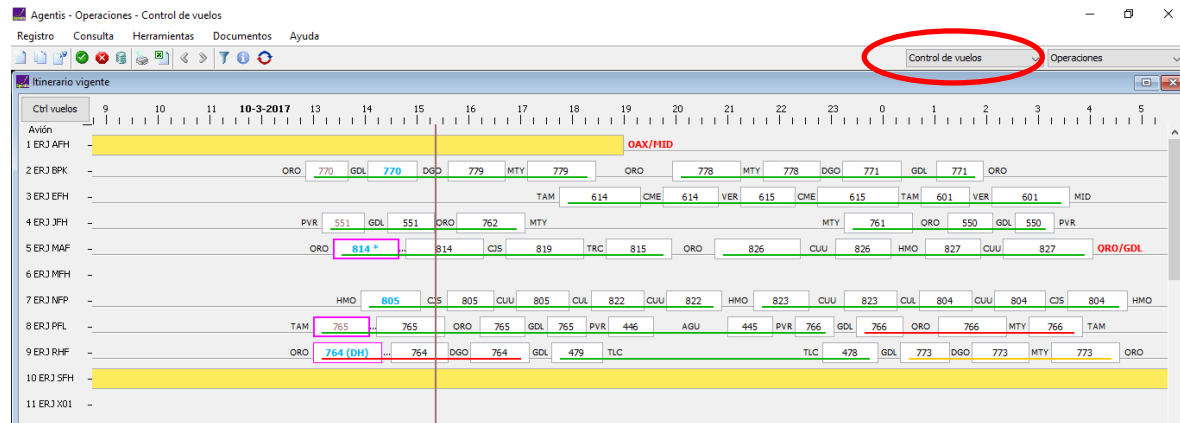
Agentis - Operaciones - Control de vuelos

Registro Consulta Herramientas Documentos Ayuda

Control de vuelos Operaciones

Itinerario vigente

Ctrl vuelos 9 10 11 10-3-2017 13 14 15 16 17 18 19 20 21 22 23 0 1 2 3 4 5

Avión

1 ERJ AFH – OAX/MID

2 ERJ BPK – ORO 770 GDL 770 DGO 779 MTY 779 ORO 778 MTY 778 DGO 771 GDL 771 ORO

3 ERJ EFH – TAM 614 CME 614 VER 615 CME 615 TAM 601 VER 601 MID

4 ERJ JFH – PVR 551 GDL 551 ORO 762 MTY MTY 761 ORO 550 GDL 550 PVR

5 ERJ MAF – ORO 814 * ... 814 CJS 819 TRC 815 ORO 826 CUU 826 HMO 827 CUU 827 ORO/GDL

6 ERJ MFH –

7 ERJ NFP – HMO 805 CJS 805 CUU 805 CUL 822 CUU 822 HMO 823 CUU 823 CUL 804 CUU 804 CJS 804 HMO

8 ERJ PFL – TAM 765 ... 765 ORO 765 GDL 765 PVR 446 AGU 445 PVR 766 GDL 766 ORO 766 MTY 766 TAM

9 ERJ RHF – ORO 764 (DH) ... 764 DGO 764 GDL 479 TLC TLC 478 GDL 773 DGO 773 MTY 773 ORO

10 ERJ SFH –

11 ERJ X01 –